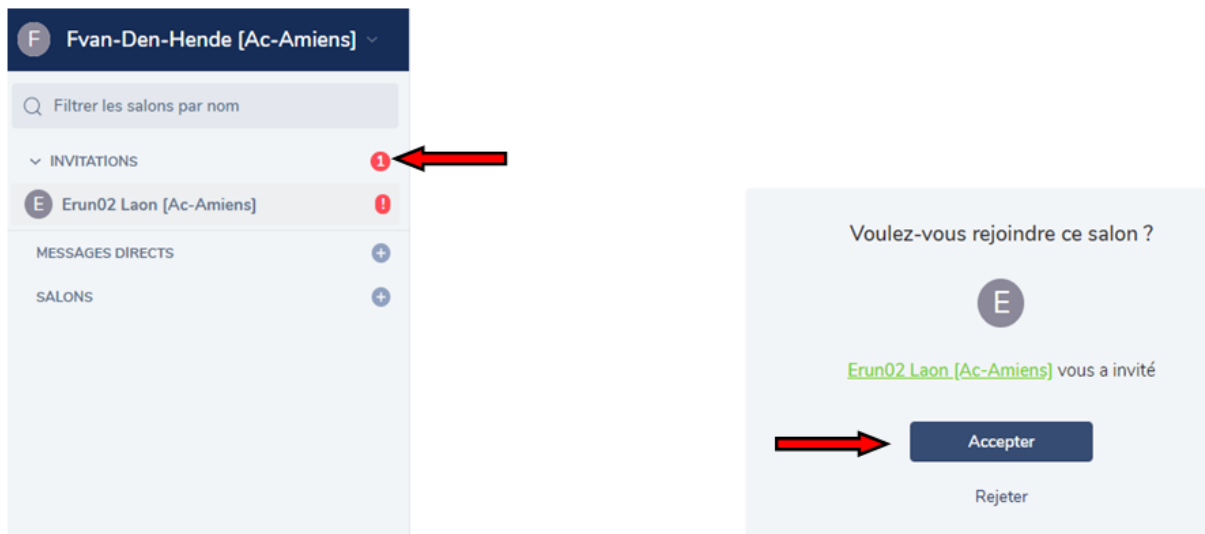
F Fvan-Den-Hende [Ac-Amiens]

Filtrer les salons par nom

INVITATIONS 1

E Erun02 Laon [Ac-Amiens] !

MESSAGES DIRECTS

SALONS

Voulez-vous rejoindre ce salon ?

E

Erun02 Laon [Ac-Amiens] vous a invité

Accepter

Rejeter